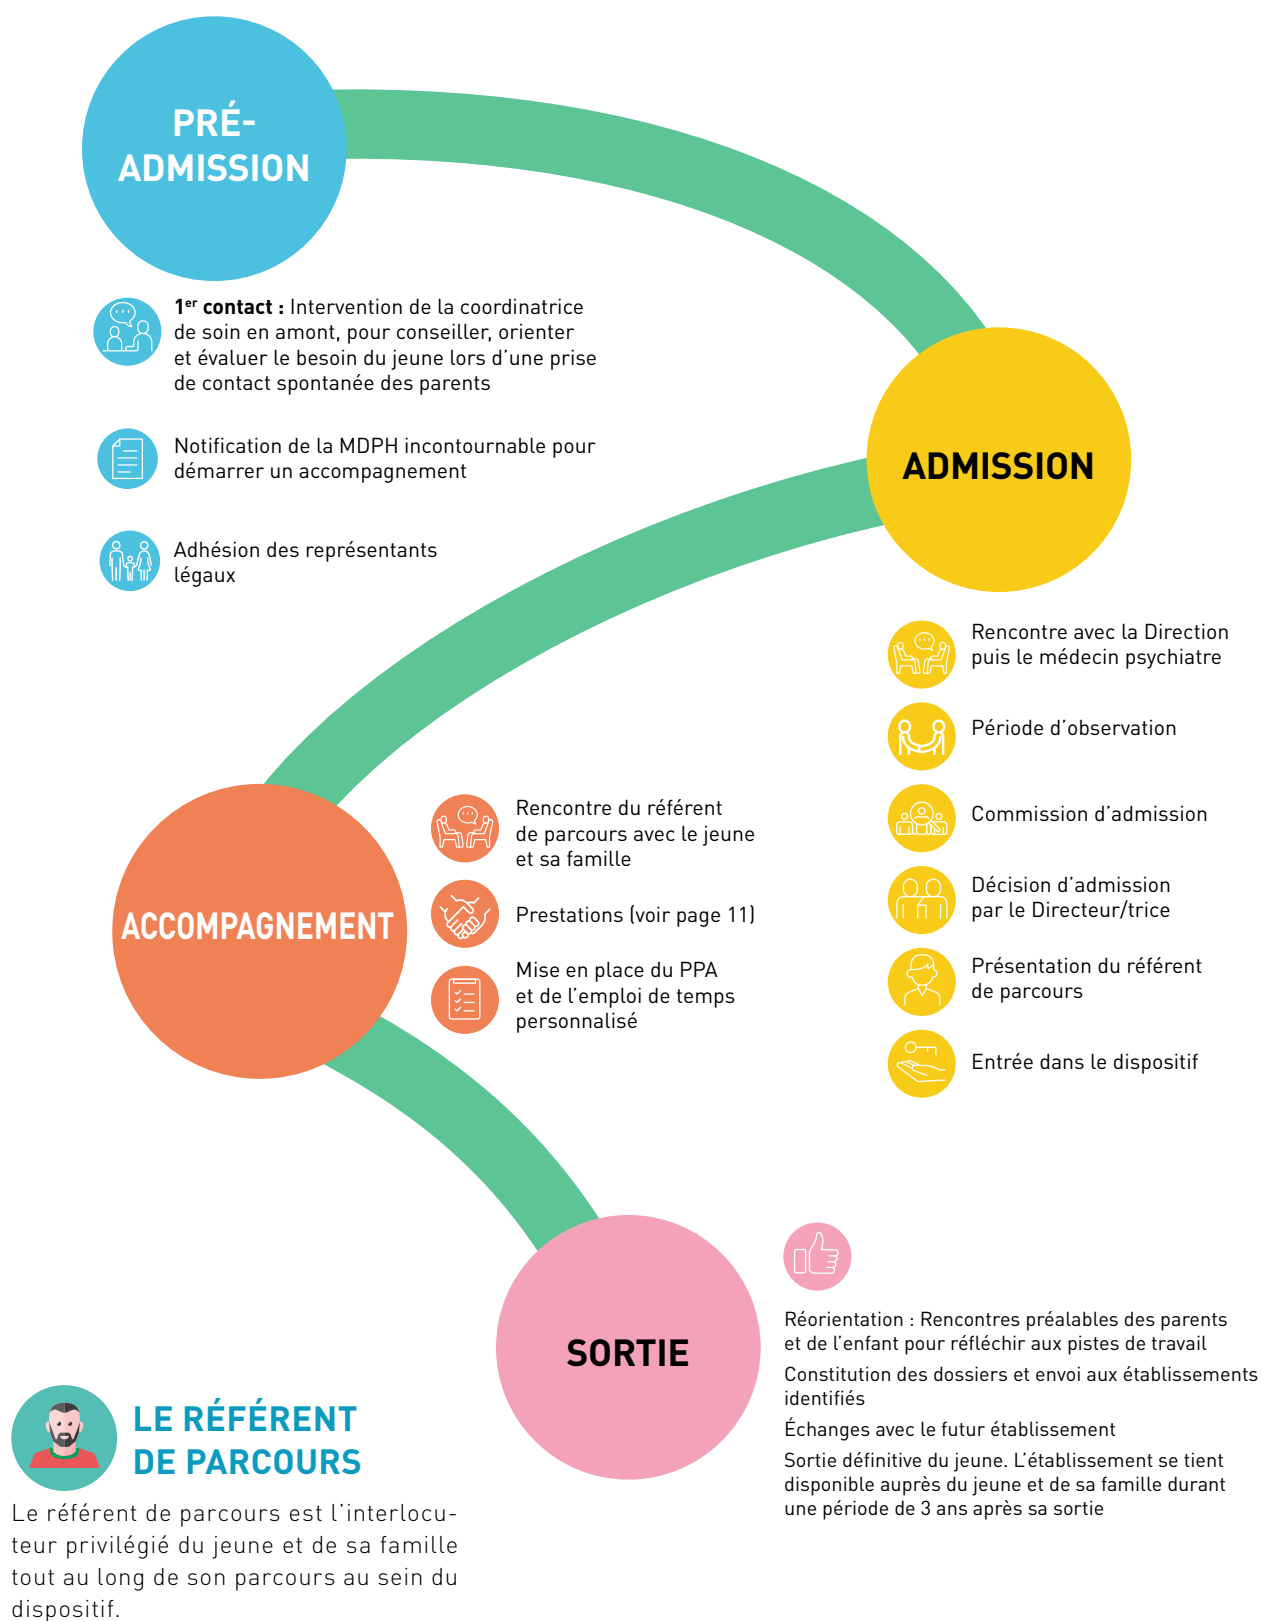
PRÉ-ADMISSION

1$^{er}$ contact : Intervention de la coordinatrice de soin en amont, pour conseiller, orienter et évaluer le besoin du jeune lors d'une prise de contact spontanée des parents

Notification de la MDPH incontournable pour démarrer un accompagnement

Adhésion des représentants légaux

ADMISSION

Rencontre avec la Direction puis le médecin psychiatre

Période d'observation

Commission d'admission

Décision d'admission par le Directeur/trice

Présentation du référent de parcours

Entrée dans le dispositif

ACCOMPAGNEMENT

Rencontre du référent de parcours avec le jeune et sa famille

Prestations (voir page 11)

Mise en place du PPA et de l'emploi de temps personnalisé

SORTIE

Réorientation : Rencontres préalables des parents et de l'enfant pour réfléchir aux pistes de travail

Constitution des dossiers et envoi aux établissements identifiés

Échanges avec le futur établissement

Sortie définitive du jeune. L'établissement se tient disponible auprès du jeune et de sa famille durant une période de 3 ans après sa sortie

LE RÉFÉRENT DE PARCOURS

Le référent de parcours est l'interlocuteur privilégié du jeune et de sa famille tout au long de son parcours au sein du dispositif.